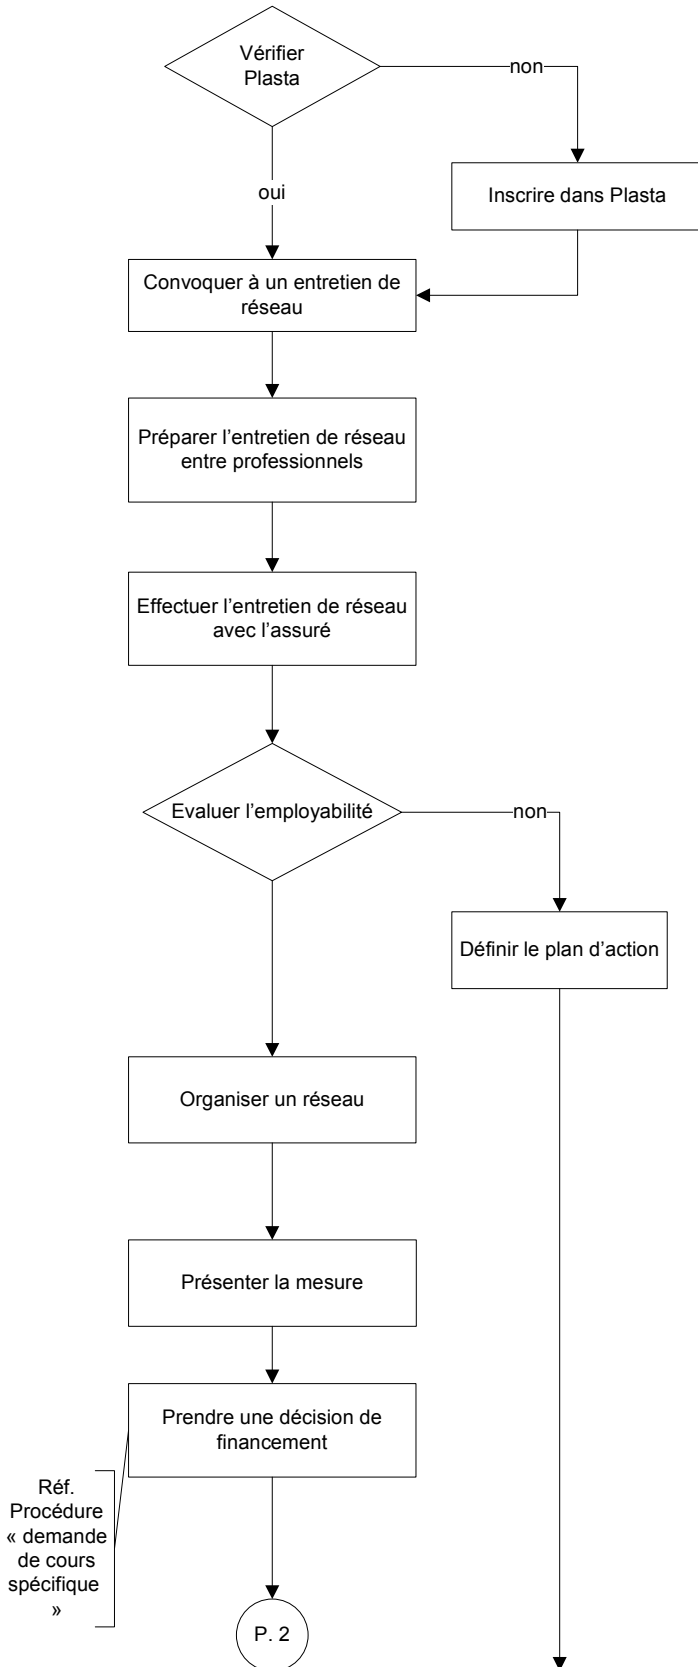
Vérifier Plasta

non

Inscrire dans Plasta

oui

Convoquer à un entretien de réseau

Préparer l’entretien de réseau entre professionnels

Effectuer l’entretien de réseau avec l’assuré

Evaluer l’employabilité

non

Définir le plan d’action

Organiser un réseau

Présenter la mesure

Prendre une décision de financement

Réf. Procédure « demande de cours spécifique »

P. 2